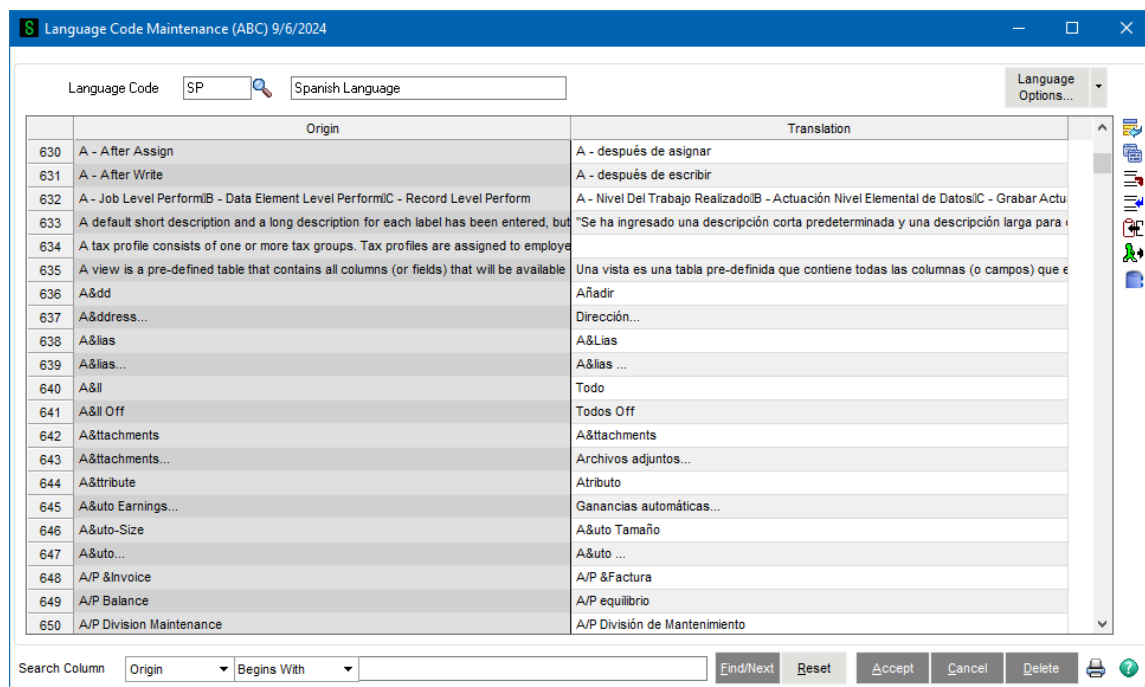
S Language Code Maintenance (ABC) 9/6/2024

Language Code SP Spanish Language

Language Options...

| | Origin | Translation |
|---|---|---|
| 630 | A - After Assign | A - después de asignar |
| 631 | A - After Write | A - después de escribir |
| 632 | A - Job Level Perform B - Data Element Level Perform C - Record Level Perform | A - Nivel Del Trabajo Realizado B - Actuación Nivel Elemental de Datos C - Grabar Actu |
| 633 | A default short description and a long description for each label has been entered, but | "Se ha ingresado una descripción corta predeterminada y una descripción larga para |
| 634 | A tax profile consists of one or more tax groups. Tax profiles are assigned to employe | |
| 635 | A view is a pre-defined table that contains all columns (or fields) that will be available | Una vista es una tabla pre-definida que contiene todas las columnas (o campos) que e |
| 636 | A&dd | Añadir |
| 637 | A&ddress... | Dirección... |
| 638 | A&lias | A&Lias |
| 639 | A&lias... | A&lias ... |
| 640 | A&ll | Todo |
| 641 | A&ll Off | Todos Off |
| 642 | A&ttachments | A&ttachments |
| 643 | A&ttachments... | Archivos adjuntos... |
| 644 | A&ttribute | Atributo |
| 645 | A&uto Earnings... | Ganancias automáticas... |
| 646 | A&uto-Size | A&uto Tamaño |
| 647 | A&uto... | A&uto ... |
| 648 | A/P &Invoice | A/P &Factura |
| 649 | A/P Balance | A/P equilibrio |
| 650 | A/P Division Maintenance | A/P División de Mantenimiento |

Search Column Origin Begins With

Find/Next Reset Accept Cancel Delete